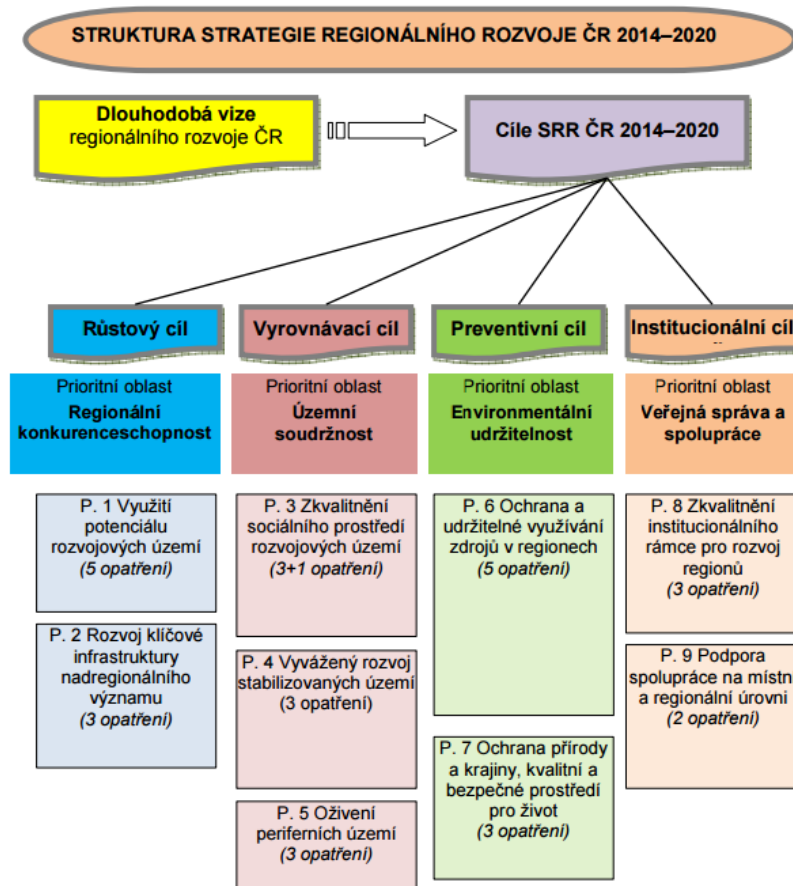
STRUKTURA STRATEGIE REGIONÁLNÍHO ROZVOJE ČR 2014–2020

Dlouhodobá vize regionálního rozvoje ČR

Cíle SRR ČR 2014–2020

Růstový cíl

Prioritní oblast
Regionální konkurenceschopnost

P. 1 Využití potenciálu rozvojových území
(5 opatření)

P. 2 Rozvoj klíčové infrastruktury nadregionálního významu
(3 opatření)

Vyrovnávací cíl

Prioritní oblast
Územní soudržnost

P. 3 Zkvalitnění sociálního prostředí rozvojových území
(3+1 opatření)

P. 4 Vyvážený rozvoj stabilizovaných území
(3 opatření)

P. 5 Oživení periferních území
(3 opatření)

Preventivní cíl

Prioritní oblast
Environmentální udržitelnost

P. 6 Ochrana a udržitelné využívání zdrojů v regionech
(5 opatření)

P. 7 Ochrana přírody a krajiny, kvalitní a bezpečné prostředí pro život
(3 opatření)

Institucionální cíl

Prioritní oblast
Veřejná správa a spolupráce

P. 8 Zkvalitnění institucionálního rámce pro rozvoj regionů
(3 opatření)

P. 9 Podpora spolupráce na místn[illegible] a regionální úrovni
(2 opatření)